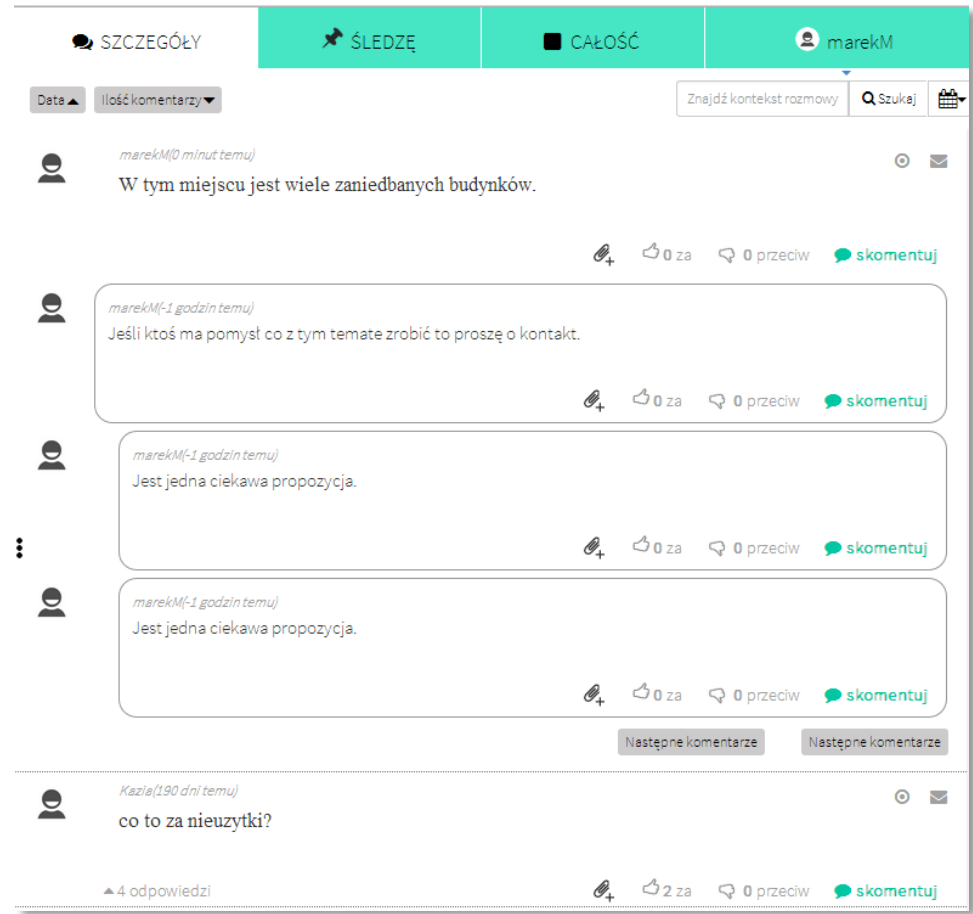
SZCZEGÓŁY
ŚLEDZĘ
CAŁOŚĆ
marekM

Data
Ilość komentarzy
Znajdź kontekst rozmowy
Szukaj

marekM(0 minut temu)
W tym miejscu jest wiele zaniedbanych budynków.
0 za 0 przeciw skomentuj

marekM(-1 godzin temu)
Jeśli ktoś ma pomysł co z tym temate zrobić to proszę o kontakt.
0 za 0 przeciw skomentuj

marekM(-1 godzin temu)
Jest jedna ciekawa propozycja.
0 za 0 przeciw skomentuj

marekM(-1 godzin temu)
Jest jedna ciekawa propozycja.
0 za 0 przeciw skomentuj

Następne komentarze
Następne komentarze

Kazia(190 dni temu)
co to za nieuzytki?
4 odpowiedzi
2 za 0 przeciw skomentuj